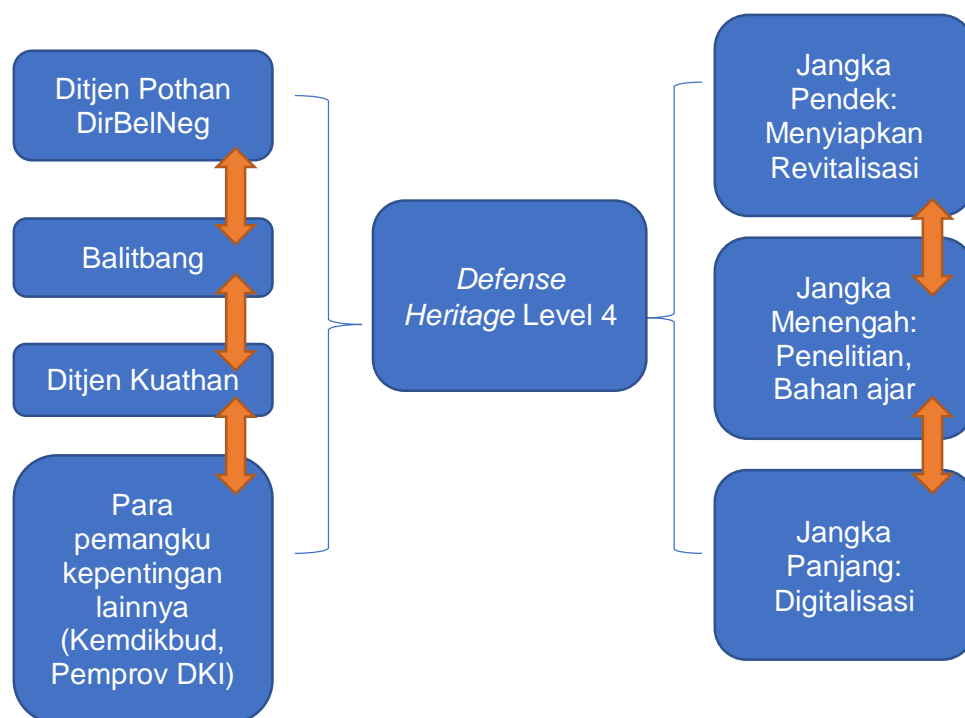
Ditjen Pothan DirBelNeg

Balitbang

Ditjen Kuathan

Para pemangku kepentingan lainnya (Kemdikbud, Pemprov DKI)

*Defense Heritage* Level 4

Jangka Pendek: Menyiapkan Revitalisasi

Jangka Menengah: Penelitian, Bahan ajar

Jangka Panjang: Digitalisasi